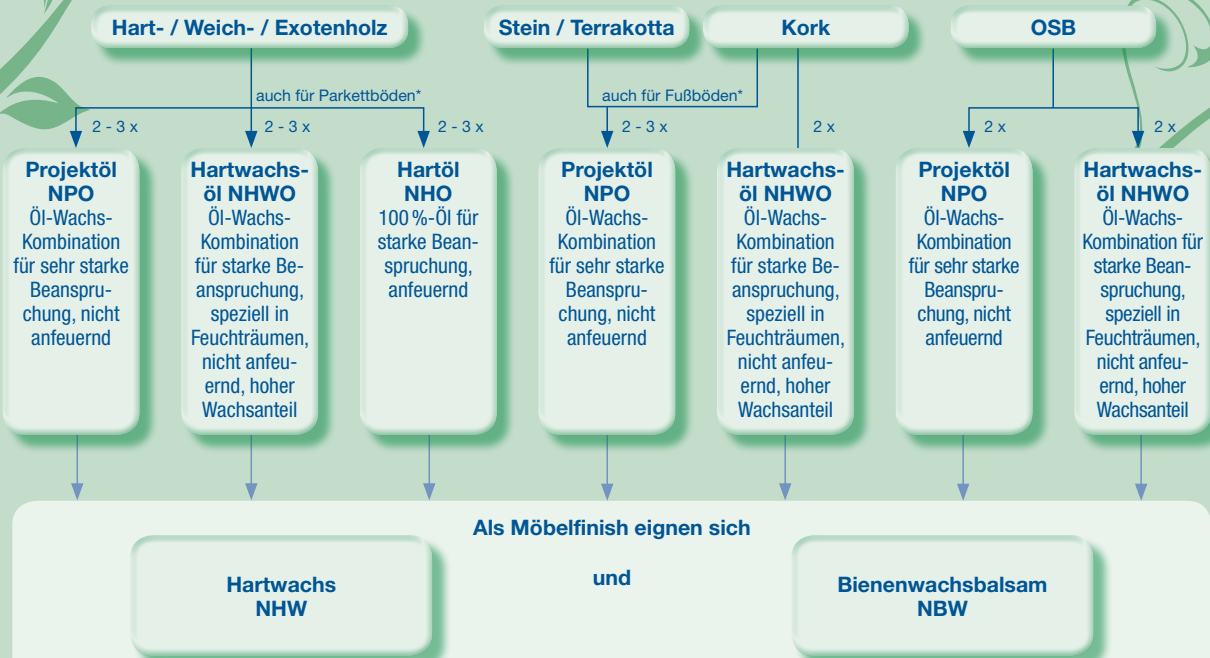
Hart- / Weich- / Exotenholz

Stein / Terrakotta

Kork

OSB

auch für Parkettböden*

auch für Fußböden*

2 - 3 x

2 - 3 x

2 - 3 x

2 - 3 x

2 x

2 x

2 x

Projektöl NPO
Öl-Wachs-Kombination für sehr starke Beanspruchung, nicht anfeuernd

Hartwachsöl NHWO
Öl-Wachs-Kombination für starke Beanspruchung, speziell in Feuchträumen, nicht anfeuernd, hoher Wachsanteil

Hartöl NHO
100 %-Öl für starke Beanspruchung, anfeuernd

Projektöl NPO
Öl-Wachs-Kombination für sehr starke Beanspruchung, nicht anfeuernd

Hartwachsöl NHWO
Öl-Wachs-Kombination für starke Beanspruchung, speziell in Feuchträumen, nicht anfeuernd, hoher Wachsanteil

Projektöl NPO
Öl-Wachs-Kombination für sehr starke Beanspruchung, nicht anfeuernd

Hartwachsöl NHWO
Öl-Wachs-Kombination für starke Beanspruchung, speziell in Feuchträumen, nicht anfeuernd, hoher Wachsanteil

Als Möbelfinish eignen sich

Hartwachs
NHW

und

Bienenwachsbalsam
NBW